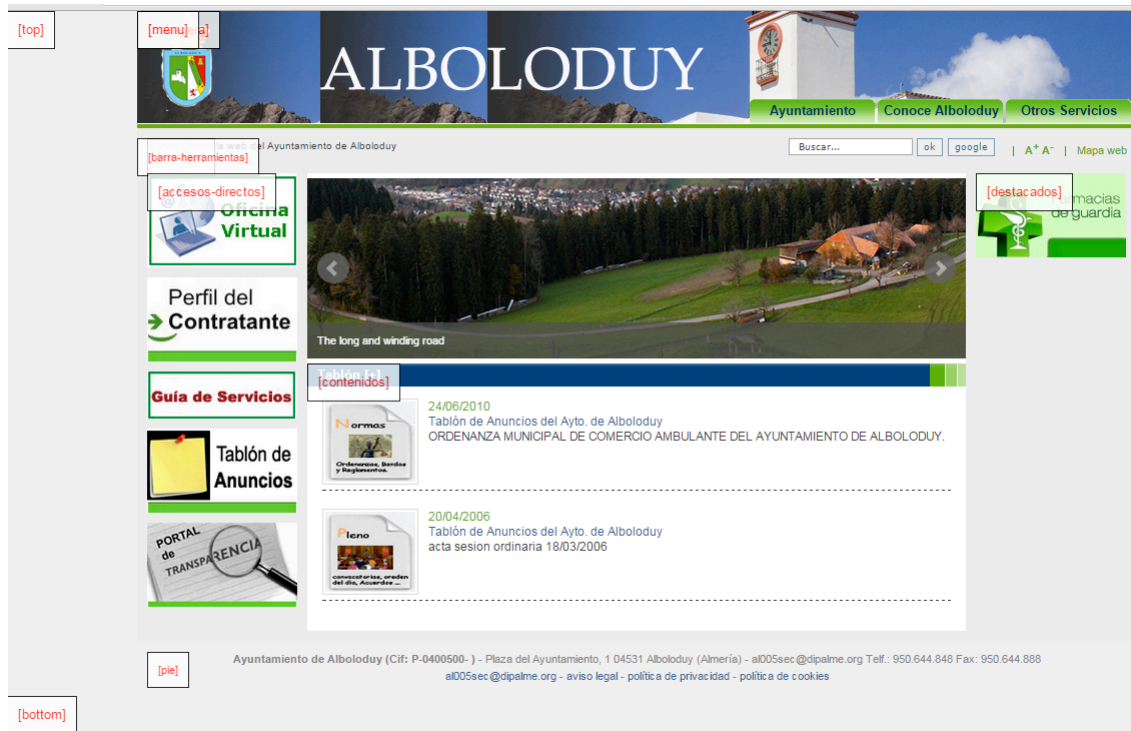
[top]

[menu]

ALBOLODUY

Ayuntamiento | Conoce Alboloduy | Otros Servicios

[barra-herramientas] la web del Ayuntamiento de Alboloduy

Buscar... ok google | A+ A- | Mapa web

[accesos-directos]

Oficina Virtual

Perfil del Contratante

Guía de Servicios

Tablón de Anuncios

PORTAL de TRANSPARENCIA

The long and winding road

[destacados] Farmacias de guardia

Tablón [+] [contenidos]

Normas
Ordenanzas, Bandos y Reglamentos.

24/06/2010
Tablón de Anuncios del Ayto. de Alboloduy
ORDENANZA MUNICIPAL DE COMERCIO AMBULANTE DEL AYUNTAMIENTO DE ALBOLODUY.

Pleno
convocatorias, orden del día, Acuerdos ...

20/04/2006
Tablón de Anuncios del Ayto. de Alboloduy
acta sesion ordinaria 18/03/2006

[pie]

Ayuntamiento de Alboloduy (Cif: P-0400500- ) - Plaza del Ayuntamiento, 1 04531 Alboloduy (Almería) - al005sec@dipalme.org Telf.: 950.644.848 Fax: 950.644.888
al005sec@dipalme.org - aviso legal - política de privacidad - política de cookies

[bottom]